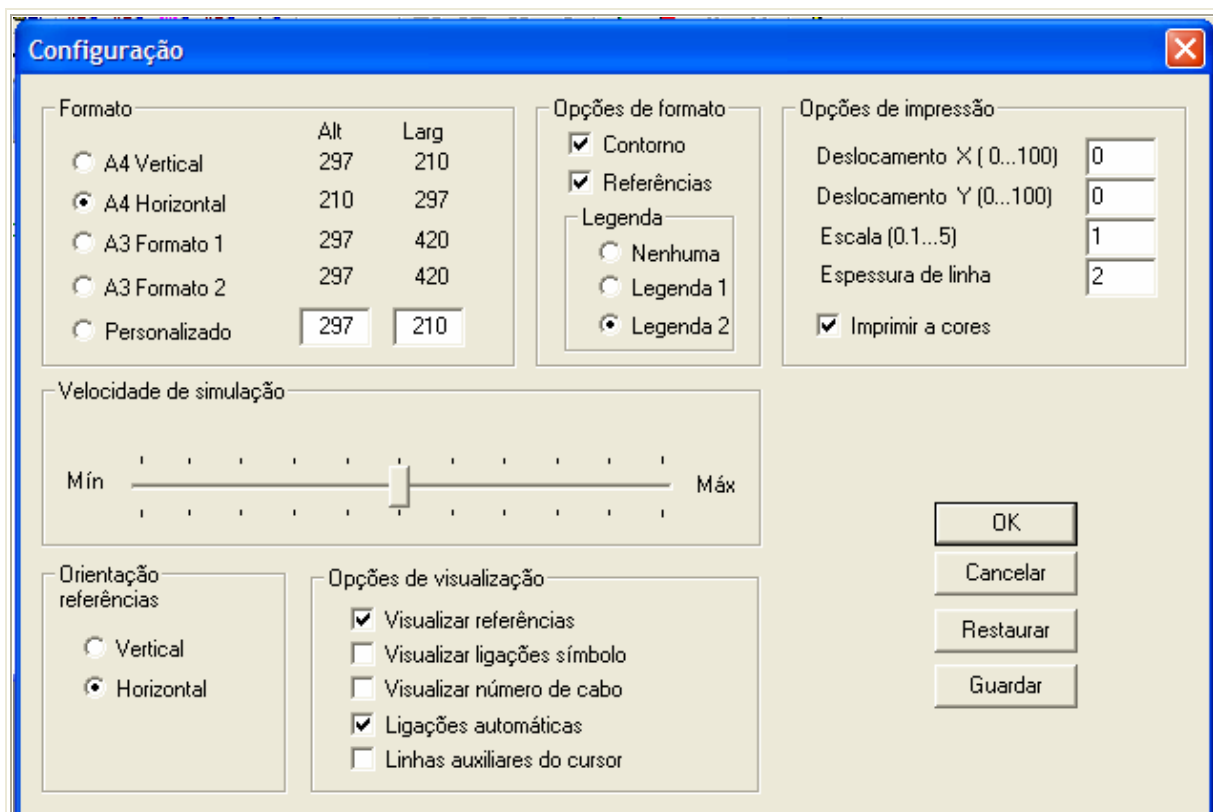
Configuração

Formato

| | Alt | Larg |
|---|---|---|
| A4 Vertical | 297 | 210 |
| A4 Horizontal | 210 | 297 |
| A3 Formato 1 | 297 | 420 |
| A3 Formato 2 | 297 | 420 |
| Personalizado | 297 | 210 |

Opções de formato
Contorno
Referências
Legenda
Nenhuma
Legenda 1
Legenda 2

Opções de impressão
Deslocamento X ( 0...100) 0
Deslocamento Y (0...100) 0
Escala (0.1...5) 1
Espessura de linha 2
Imprimir a cores

Velocidade de simulação
Mín
Máx

OK
Cancelar
Restaurar
Guardar

Orientação referências
Vertical
Horizontal

Opções de visualização
Visualizar referências
Visualizar ligações símbolo
Visualizar número de cabo
Ligações automáticas
Linhas auxiliares do cursor